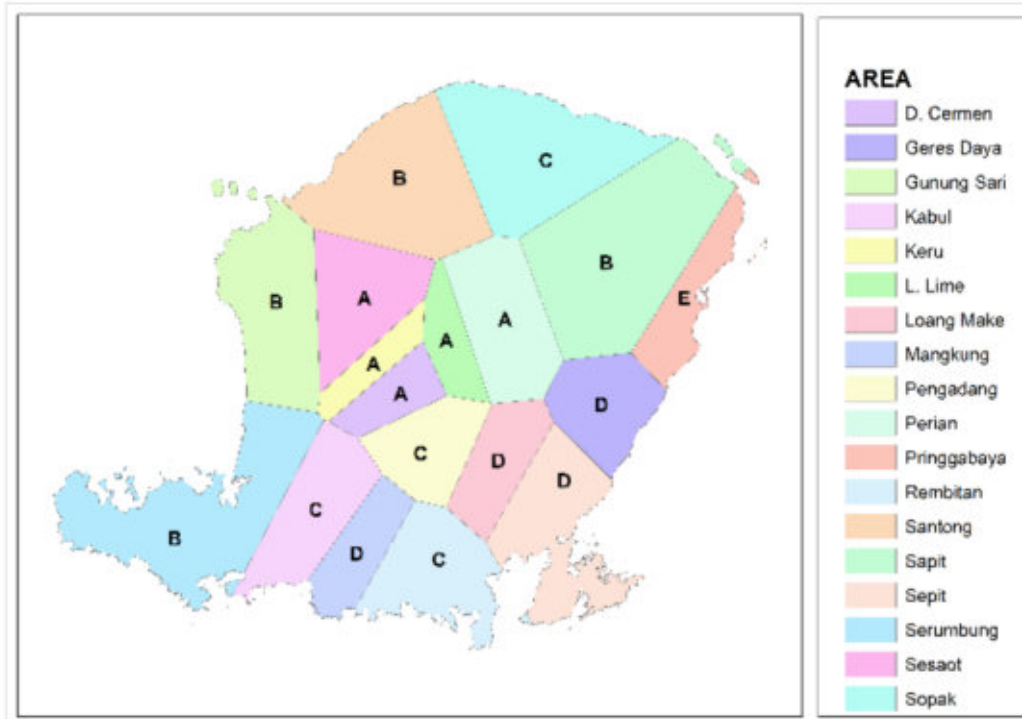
B

C

B

A

B

A

E

A

A

A

D

C

D

D

C

B

D

C

AREA
D. Cermen
Geres Daya
Gunung Sari
Kabul
Keru
L. Lime
Loang Make
Mangkung
Pengadang
Perian
Pringgabaya
Rembitan
Santong
Sapit
Sepit
Serumbung
Sesaot
Sopak